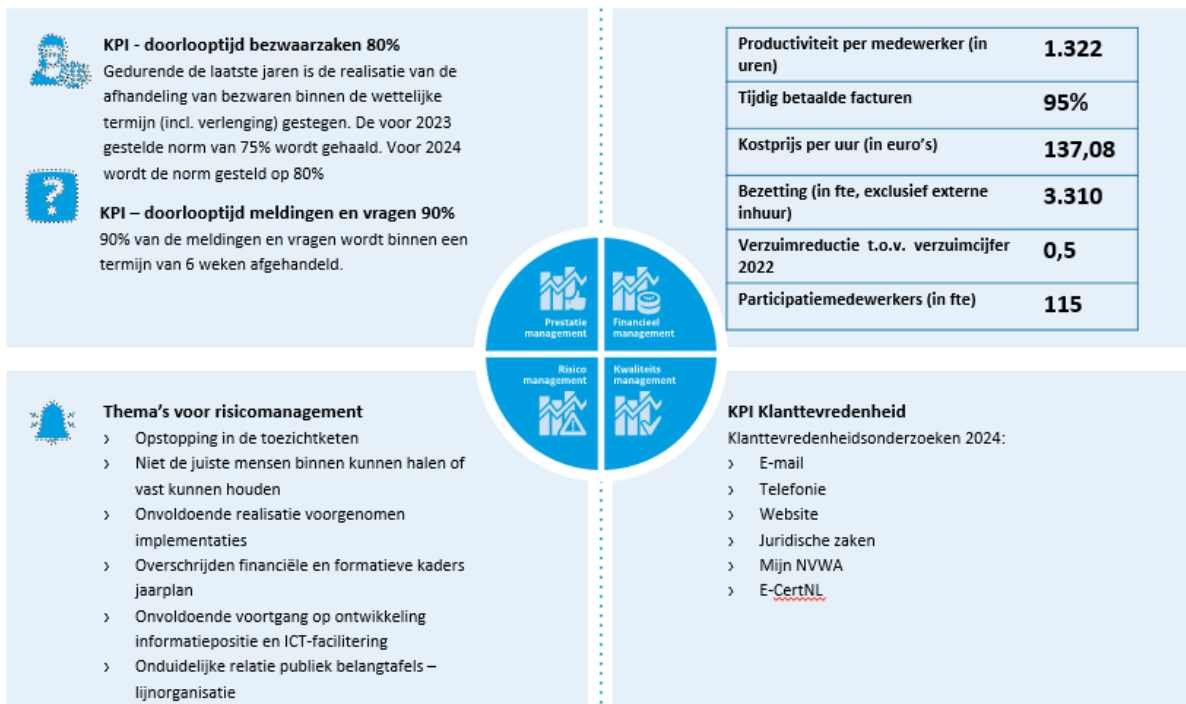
KPI - doorlooptijd bezwaarzaken 80%
Gedurende de laatste jaren is de realisatie van de afhandeling van bezwaren binnen de wettelijke termijn (incl. verlenging) gestegen. De voor 2023 gestelde norm van 75% wordt gehaald. Voor 2024 wordt de norm gesteld op 80%

KPI – doorlooptijd meldingen en vragen 90%
90% van de meldingen en vragen wordt binnen een termijn van 6 weken afgehandeld.

| Productiviteit per medewerker (in uren) | 1.322 |
|---|---|
| Tijdig betaalde facturen | 95% |
| Kostprijs per uur (in euro's) | 137,08 |
| Bezetting (in fte, exclusief externe inhuur) | 3.310 |
| Verzuimreductie t.o.v. verzuimcijfer 2022 | 0,5 |
| Participatiemedewerkers (in fte) | 115 |

Prestatie management
Financieel management
Risico management
Kwaliteits management

Thema's voor risicomanagement
› Opstopping in de toezichtketen
› Niet de juiste mensen binnen kunnen halen of vast kunnen houden
› Onvoldoende realisatie voorgenomen implementaties
› Overschrijden financiële en formatieve kaders jaarplan
› Onvoldoende voortgang op ontwikkeling informatiepositie en ICT-facilitering
› Onduidelijke relatie publiek belangtafels – lijnorganisatie

KPI Klanttevredenheid
Klanttevredenheidsonderzoeken 2024:
› E-mail
› Telefonie
› Website
› Juridische zaken
› Mijn NVWA
› E-CertNL